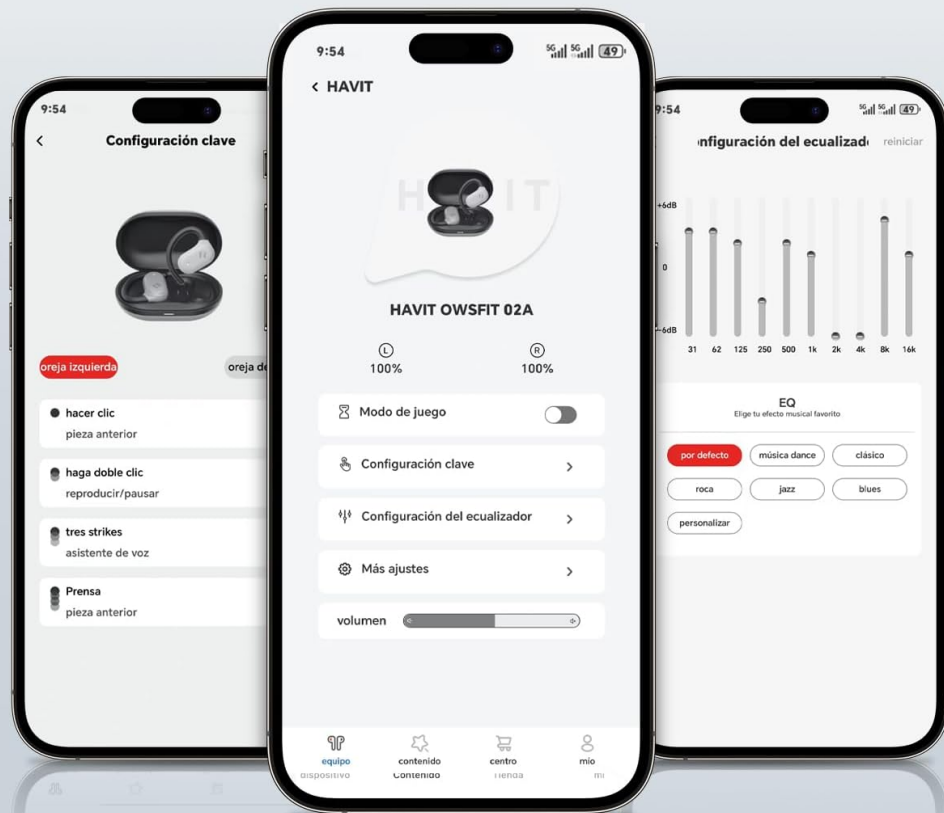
9:54

Configuración clave

oreja izquierda

oreja de

hacer clic

pieza anterior

haga doble clic

reproducir/pausar

tres strikes

asistente de voz

Prensa

pieza anterior

9:54

5G 5G 49

< HAVIT

HAVIT

HAVIT OWSFIT 02A

L
100%

R
100%

Modo de juego

Configuración clave >

Configuración del ecualizador >

Más ajustes >

volumen

equipo

contenido

centro

mío

dispositivo

Contenido

Tienda

mi

9:54

5G 5G 49

nfiguración del ecualizad

reiniciar

+6dB

0

-6dB

31 62 125 250 500 1k 2k 4k 8k 16k

EQ

Elige tu efecto musical favorito

por defecto

música dance

clásico

roca

jazz

blues

personalizar